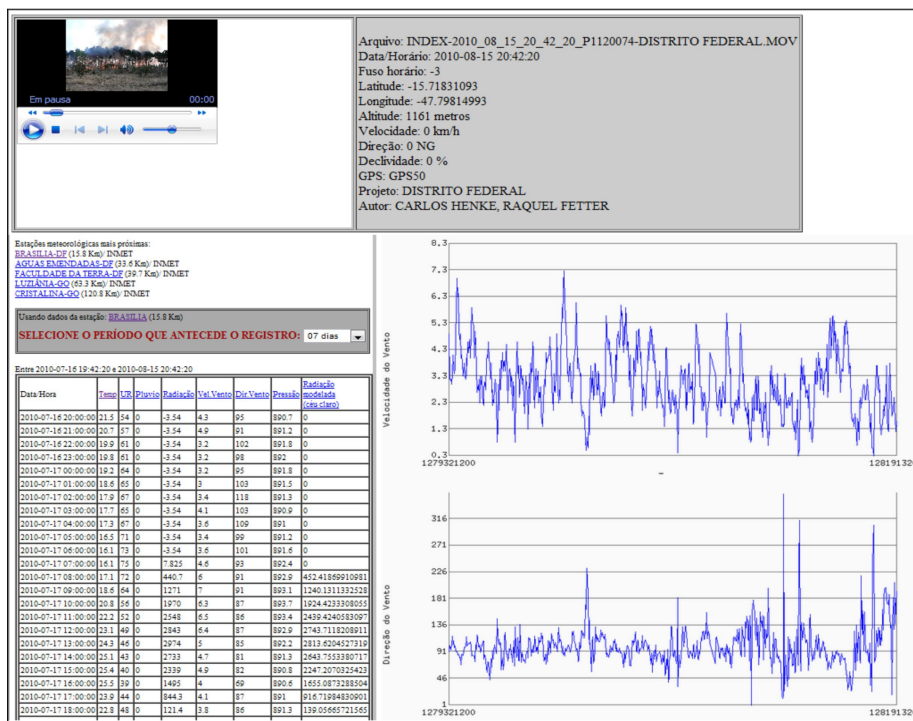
Em pausa
00:00

Arquivo: INDEX-2010_08_15_20_42_20_P1120074-DISTRITO FEDERAL.MOV
Data/Horário: 2010-08-15 20:42:20
Fuso horário: -3
Latitude: -15.71831093
Longitude: -47.79814993
Altitude: 1161 metros
Velocidade: 0 km/h
Direção: 0 NG
Declividade: 0 %
GPS: GPS50
Projeto: DISTRITO FEDERAL
Autor: CARLOS HENKE, RAQUEL FETTER

Estações meteorológicas mais próximas:
BRASILIA-DF (15.8 Km)/ INMET
AGUAS EMENDADAS-DF (33.6 Km)/ INMET
FACULDADE DA TERRA-DF (39.7 Km)/ INMET
LUZIÂNIA-GO (63.3 Km)/ INMET
CRISTALINA-GO (120.8 Km)/ INMET

Usando dados da estação: BRASILIA (15.8 Km)
SELECIONE O PERÍODO QUE ANTECEDE O REGISTRO: 07 dias

Entre 2010-07-16 19:42:20 e 2010-08-15 20:42:20

| Data/Hora | Temp | UR | Pluvio | Radiação | Vel.Vento | Dir.Vento | Pressão | Radiação modelada (céu claro) |
|---|---|---|---|---|---|---|---|---|
| 2010-07-16 20:00:00 | 21.5 | 54 | 0 | -3.54 | 4.3 | 95 | 890.7 | 0 |
| 2010-07-16 21:00:00 | 20.7 | 57 | 0 | -3.54 | 4.9 | 91 | 891.2 | 0 |
| 2010-07-16 22:00:00 | 19.9 | 61 | 0 | -3.54 | 3.2 | 102 | 891.8 | 0 |
| 2010-07-16 23:00:00 | 19.8 | 61 | 0 | -3.54 | 3.2 | 98 | 892 | 0 |
| 2010-07-17 00:00:00 | 19.2 | 64 | 0 | -3.54 | 3.2 | 95 | 891.8 | 0 |
| 2010-07-17 01:00:00 | 18.6 | 65 | 0 | -3.54 | 3 | 103 | 891.5 | 0 |
| 2010-07-17 02:00:00 | 17.9 | 67 | 0 | -3.54 | 3.4 | 118 | 891.3 | 0 |
| 2010-07-17 03:00:00 | 17.7 | 65 | 0 | -3.54 | 4.1 | 103 | 890.9 | 0 |
| 2010-07-17 04:00:00 | 17.3 | 67 | 0 | -3.54 | 3.6 | 109 | 891 | 0 |
| 2010-07-17 05:00:00 | 16.5 | 71 | 0 | -3.54 | 3.4 | 99 | 891.2 | 0 |
| 2010-07-17 06:00:00 | 16.1 | 73 | 0 | -3.54 | 3.6 | 101 | 891.6 | 0 |
| 2010-07-17 07:00:00 | 16.1 | 75 | 0 | 7.825 | 4.6 | 93 | 892.4 | 0 |
| 2010-07-17 08:00:00 | 17.1 | 72 | 0 | 440.7 | 6 | 91 | 892.9 | 452.41869910981 |
| 2010-07-17 09:00:00 | 18.6 | 64 | 0 | 1271 | 7 | 91 | 893.1 | 1240.1311332528 |
| 2010-07-17 10:00:00 | 20.8 | 56 | 0 | 1970 | 6.3 | 87 | 893.7 | 1924.4233308055 |
| 2010-07-17 11:00:00 | 22.2 | 52 | 0 | 2548 | 6.5 | 86 | 893.4 | 2439.4240583097 |
| 2010-07-17 12:00:00 | 23.1 | 49 | 0 | 2843 | 6.4 | 87 | 892.9 | 2743.7118208911 |
| 2010-07-17 13:00:00 | 24.3 | 46 | 0 | 2974 | 5 | 85 | 892.2 | 2813.6204527319 |
| 2010-07-17 14:00:00 | 25.1 | 43 | 0 | 2733 | 4.7 | 81 | 891.3 | 2643.7553380717 |
| 2010-07-17 15:00:00 | 25.4 | 40 | 0 | 2339 | 4.9 | 82 | 890.8 | 2247.2070325423 |
| 2010-07-17 16:00:00 | 25.5 | 39 | 0 | 1495 | 4 | 69 | 890.6 | 1655.0873288504 |
| 2010-07-17 17:00:00 | 23.9 | 44 | 0 | 844.3 | 4.1 | 87 | 891 | 916.71984830901 |
| 2010-07-17 18:00:00 | 22.8 | 48 | 0 | 121.4 | 3.8 | 86 | 891.3 | 139.05665721565 |

Velocidade do Vento
8.3
7.3
6.3
5.3
4.3
3.3
2.3
1.3
0.3
1279321200
12819132

Direção do Vento
316
271
226
181
136
91
46
1
1279321200
12819132